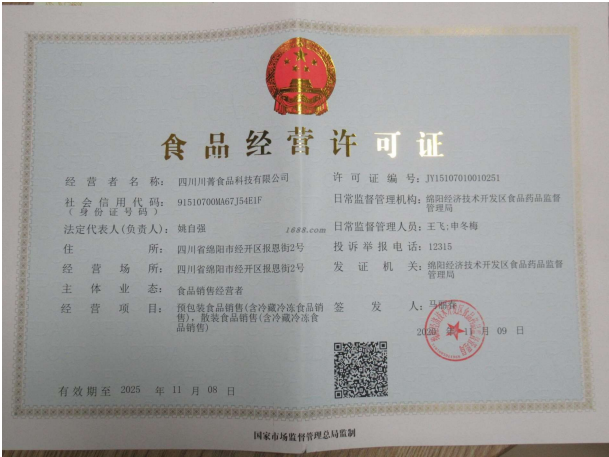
食品经营许可证

经营者名称：四川川菁食品科技有限公司
社会信用代码（身份证号码）：91510700MA67J54E1F
法定代表人(负责人)：姚自强
住所：四川省绵阳市经开区报恩街2号
经营场所：四川省绵阳市经开区报恩街2号
主体业态：食品销售经营者
经营项目：预包装食品销售(含冷藏冷冻食品销售)，散装食品销售(含冷藏冷冻食品销售)

许可证编号：JY15107010010251
日常监督管理机构：绵阳经济技术开发区食品药品监督管理局
日常监督管理人员：王飞，申冬梅
投诉举报电话：12315
发证机关：绵阳经济技术开发区食品药品监督管理局
签发人：马丽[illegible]
2020年11月09日

1688.com

有效期至 2025 年 11 月 08 日

国家市场监督管理总局监制